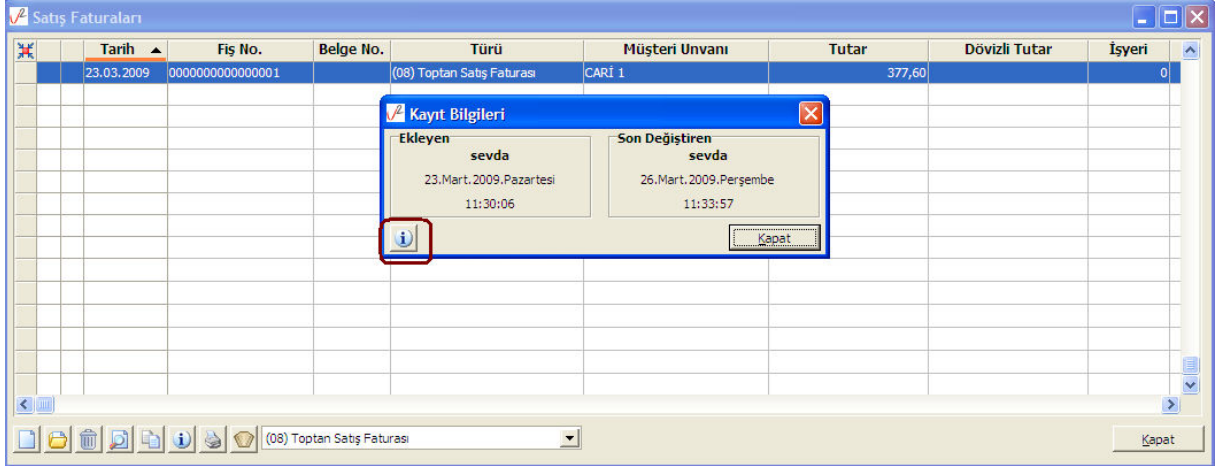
Satış Faturaları

| Tarih | Fiş No. | Belge No. | Türü | Müşteri Unvanı | Tutar | Dövizli Tutar | İşyeri |
|---|---|---|---|---|---|---|---|
| 23.03.2009 | 0000000000000001 | | (08) Toptan Satış Faturası | CARİ 1 | 377,60 | | 0 |

Kayıt Bilgileri

Ekleyen
sevda
23.Mart.2009.Pazartesi
11:30:06

Son Değiştiren
sevda
26.Mart.2009.Perşembe
11:33:57

Kapat

(08) Toptan Satış Faturası

Kapat